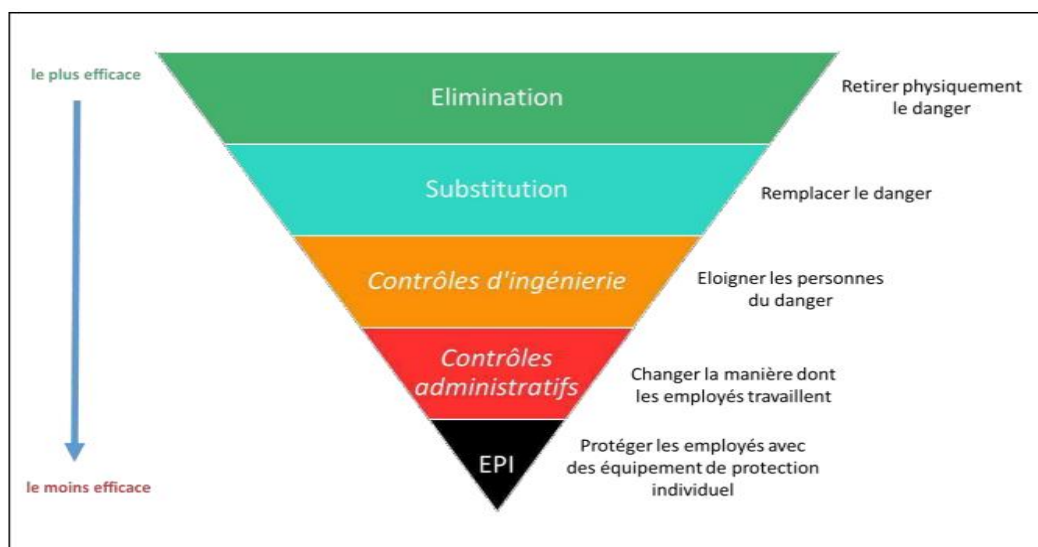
le plus efficace

Elimination

Retirer physiquement le danger

Substitution

Remplacer le danger

Contrôles d'ingénierie

Eloigner les personnes du danger

Contrôles administratifs

Changer la manière dont les employés travaillent

EPI

Protéger les employés avec des équipement de protection individuel

le moins efficace